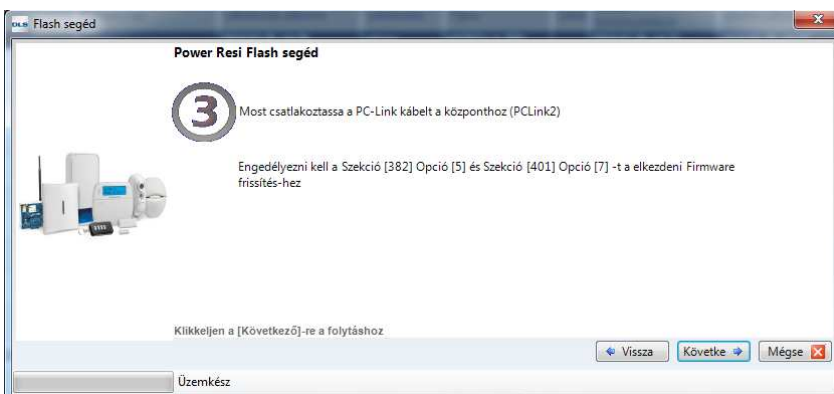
DLS Flash segéd

Power Resi Flash segéd

3

Most csatlakoztassa a PC-Link kábelt a központhoz (PCLink2)

Engedélyezni kell a Szekció [382] Opció [5] és Szekció [401] Opció [7] -t a elkezdeni Firmware frissítés-hez

Klikkeljen a [Következő]-re a folytáshoz

Vissza
Következ
Mégse

Üzemkész